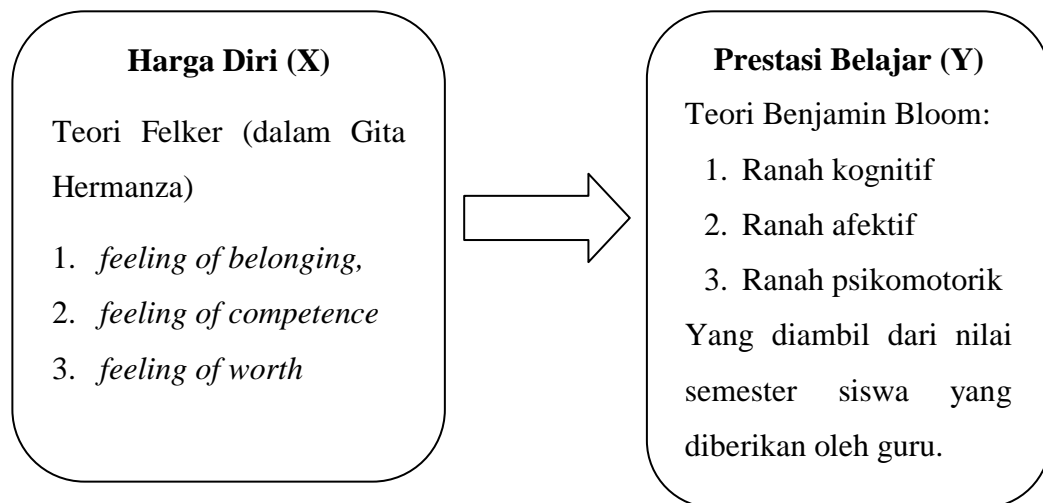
**Harga Diri (X)**

Teori Felker (dalam Gita Hermanza)

1. *feeling of belonging,*
2. *feeling of competence*
3. *feeling of worth*

**Prestasi Belajar (Y)**

Teori Benjamin Bloom:

1. Ranah kognitif
2. Ranah afektif
3. Ranah psikomotorik

Yang diambil dari nilai semester siswa yang diberikan oleh guru.